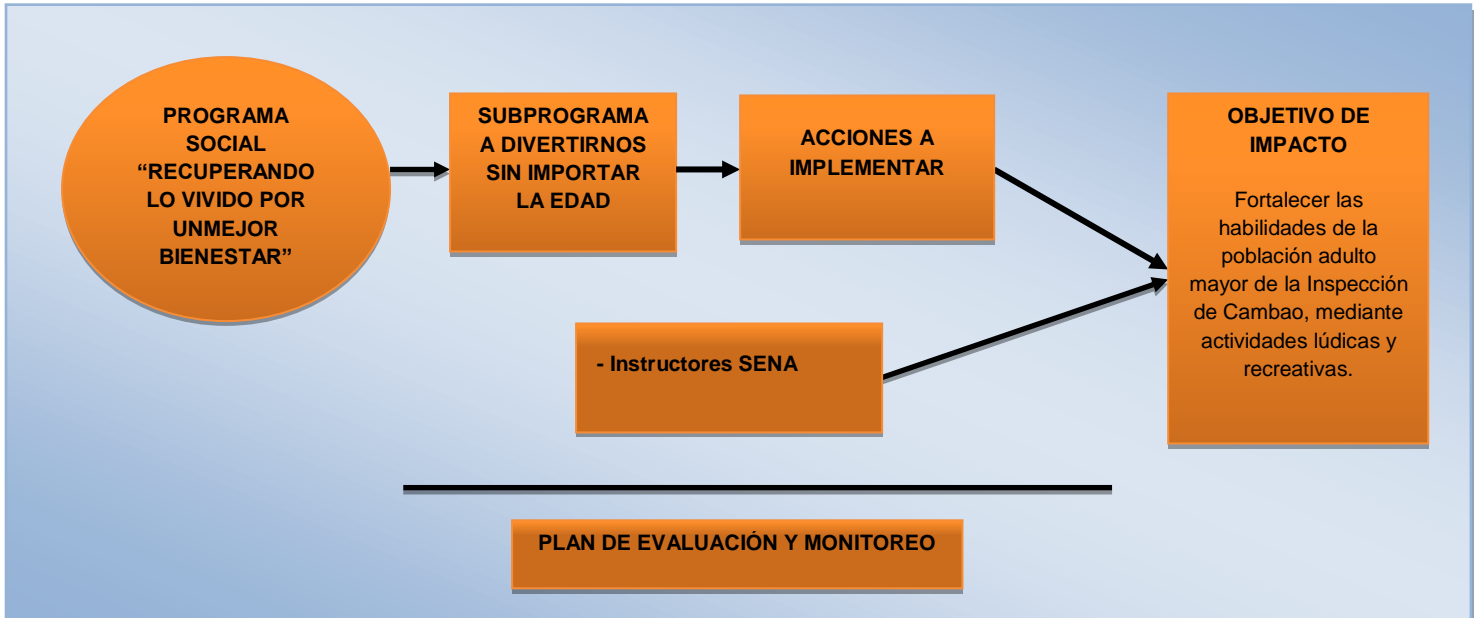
PROGRAMA SOCIAL "RECUPERANDO LO VIVIDO POR UNMEJOR BIENESTAR"

SUBPROGRAMA A DIVERTIRNOS SIN IMPORTAR LA EDAD

ACCIONES A IMPLEMENTAR

OBJETIVO DE IMPACTO

Fortalecer las habilidades de la población adulto mayor de la Inspección de Cambao, mediante actividades lúdicas y recreativas.

- Instructores SENA

PLAN DE EVALUACIÓN Y MONITOREO